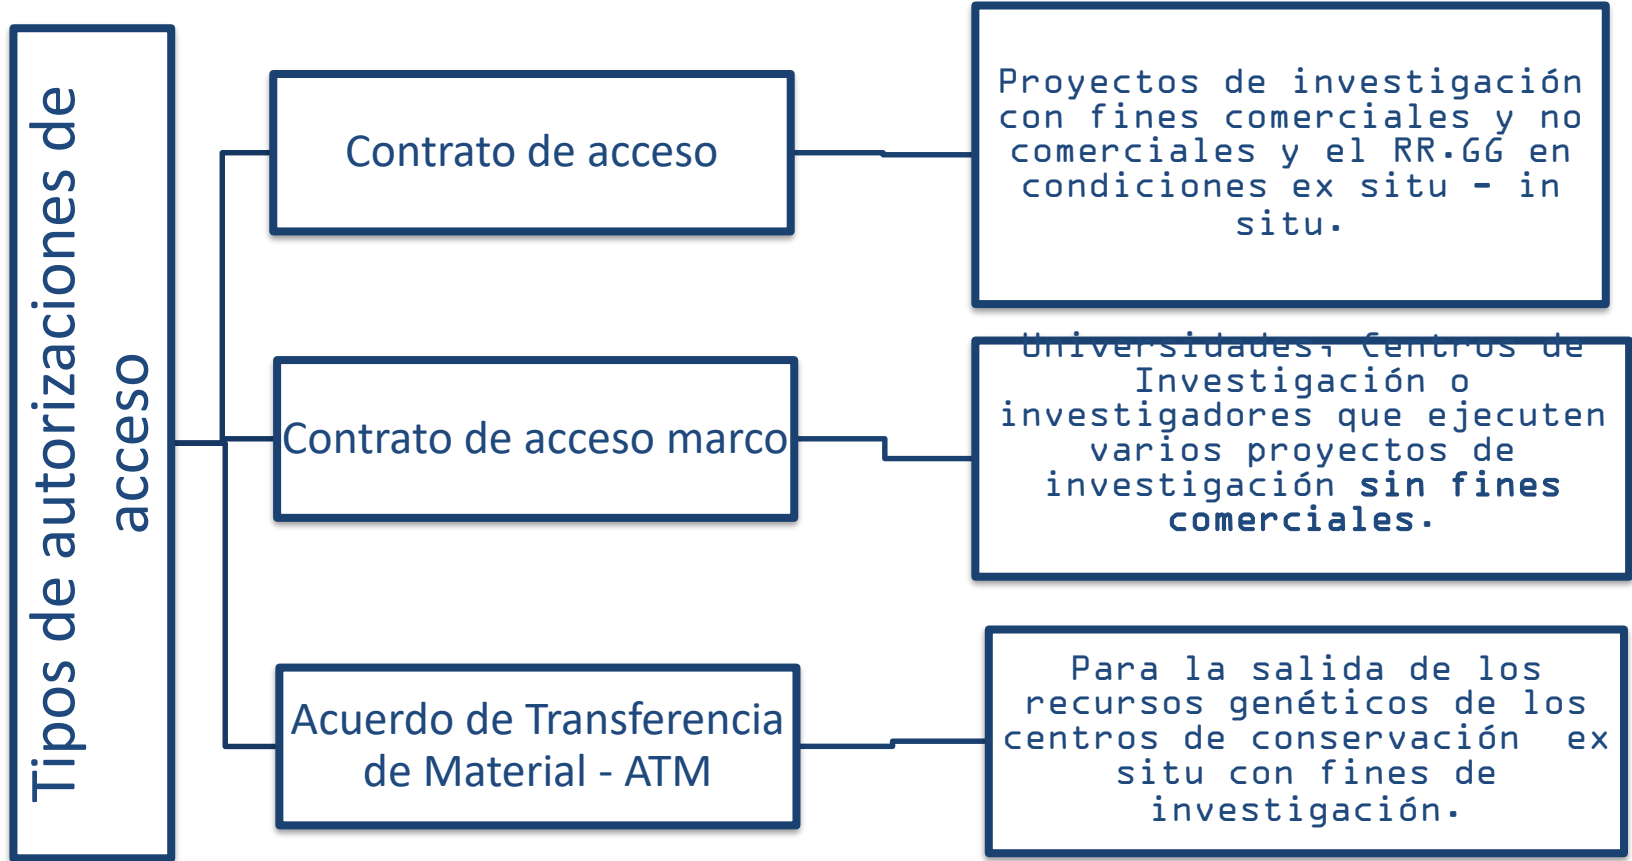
Tipos de autorizaciones de acceso

Contrato de acceso

Proyectos de investigación con fines comerciales y no comerciales y el RR.GG en condiciones ex situ - in situ.

Contrato de acceso marco

Universidades, Centros de Investigación o investigadores que ejecuten varios proyectos de investigación **sin fines comerciales**.

Acuerdo de Transferencia de Material - ATM

Para la salida de los recursos genéticos de los centros de conservación ex situ con fines de investigación.